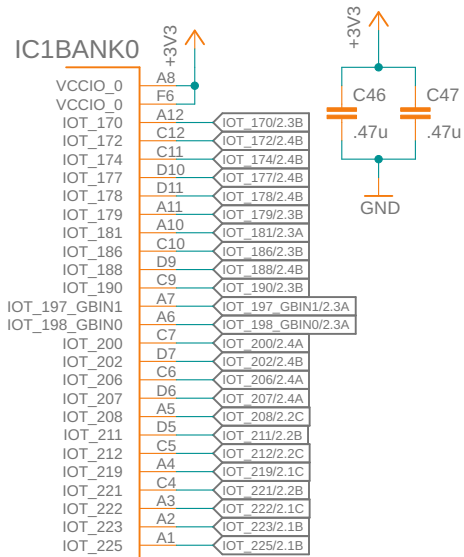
IC1BANK0

+3V3

VCCIO_0 A8
VCCIO_0 F6
IOT_170 A12 IOT_170/2.3B
IOT_172 C12 IOT_172/2.4B
IOT_174 C11 IOT_174/2.4B
IOT_177 D10 IOT_177/2.4B
IOT_178 D11 IOT_178/2.4B
IOT_179 A11 IOT_179/2.3B
IOT_181 A10 IOT_181/2.3A
IOT_186 C10 IOT_186/2.3B
IOT_188 D9 IOT_188/2.4B
IOT_190 C9 IOT_190/2.3B
IOT_197_GBIN1 A7 IOT_197_GBIN1/2.3A
IOT_198_GBIN0 A6 IOT_198_GBIN0/2.3A
IOT_200 C7 IOT_200/2.4A
IOT_202 D7 IOT_202/2.4B
IOT_206 C6 IOT_206/2.4A
IOT_207 D6 IOT_207/2.4A
IOT_208 A5 IOT_208/2.2C
IOT_211 D5 IOT_211/2.2B
IOT_212 C5 IOT_212/2.2C
IOT_219 A4 IOT_219/2.1C
IOT_221 C4 IOT_221/2.2B
IOT_222 A3 IOT_222/2.1C
IOT_223 A2 IOT_223/2.1B
IOT_225 A1 IOT_225/2.1B

+3V3
C46
.47u
C47
.47u
GND